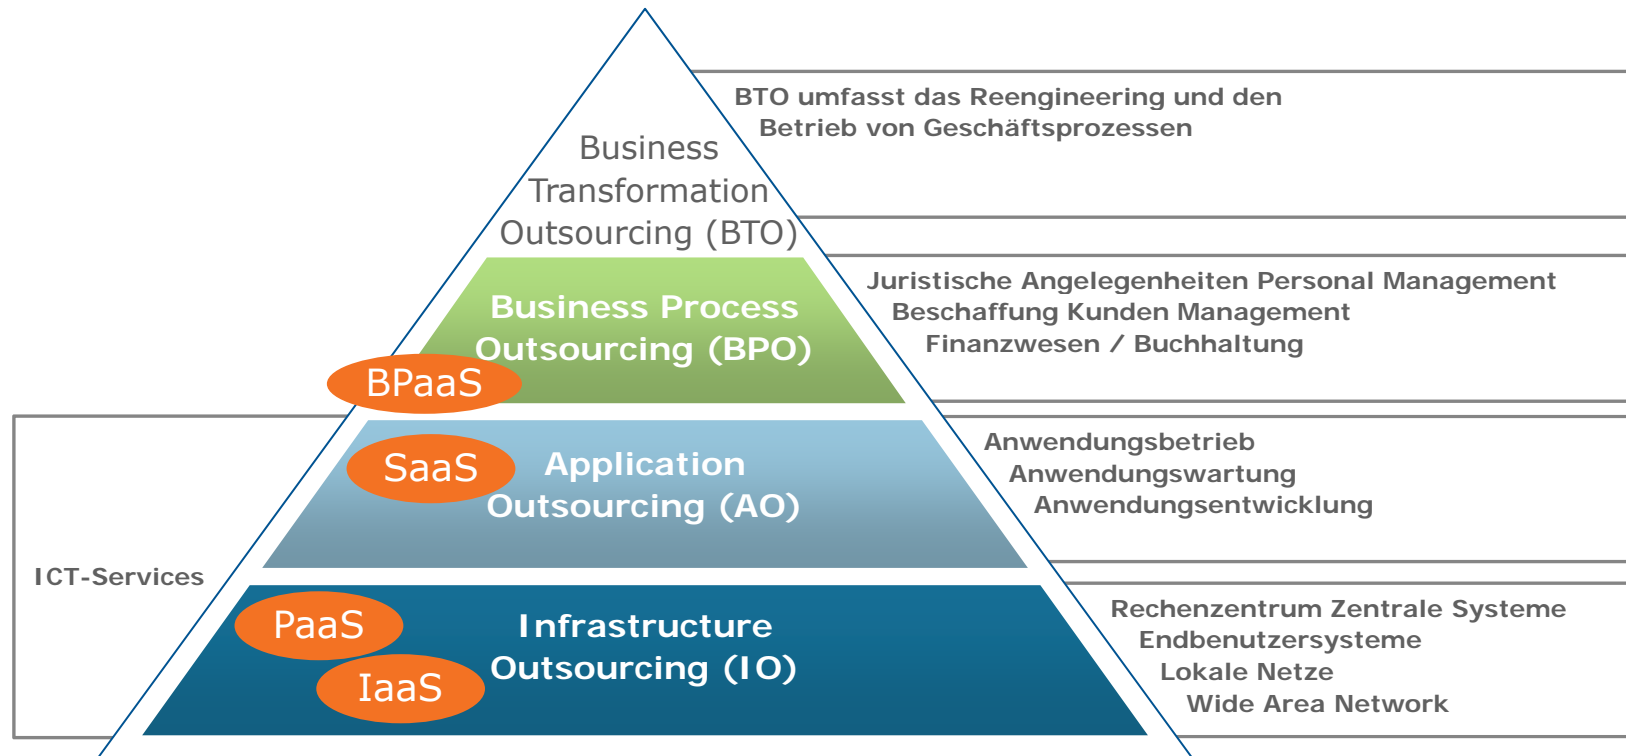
Business Transformation Outsourcing (BTO)

BTO umfasst das Reengineering und den Betrieb von Geschäftsprozessen

Business Process Outsourcing (BPO)

BPaaS

Juristische Angelegenheiten Personal Management
Beschaffung Kunden Management
Finanzwesen / Buchhaltung

SaaS

Application Outsourcing (AO)

Anwendungsbetrieb
Anwendungswartung
Anwendungsentwicklung

ICT-Services

PaaS

IaaS

Infrastructure Outsourcing (IO)

Rechenzentrum Zentrale Systeme
Endbenutzersysteme
Lokale Netze
Wide Area Network